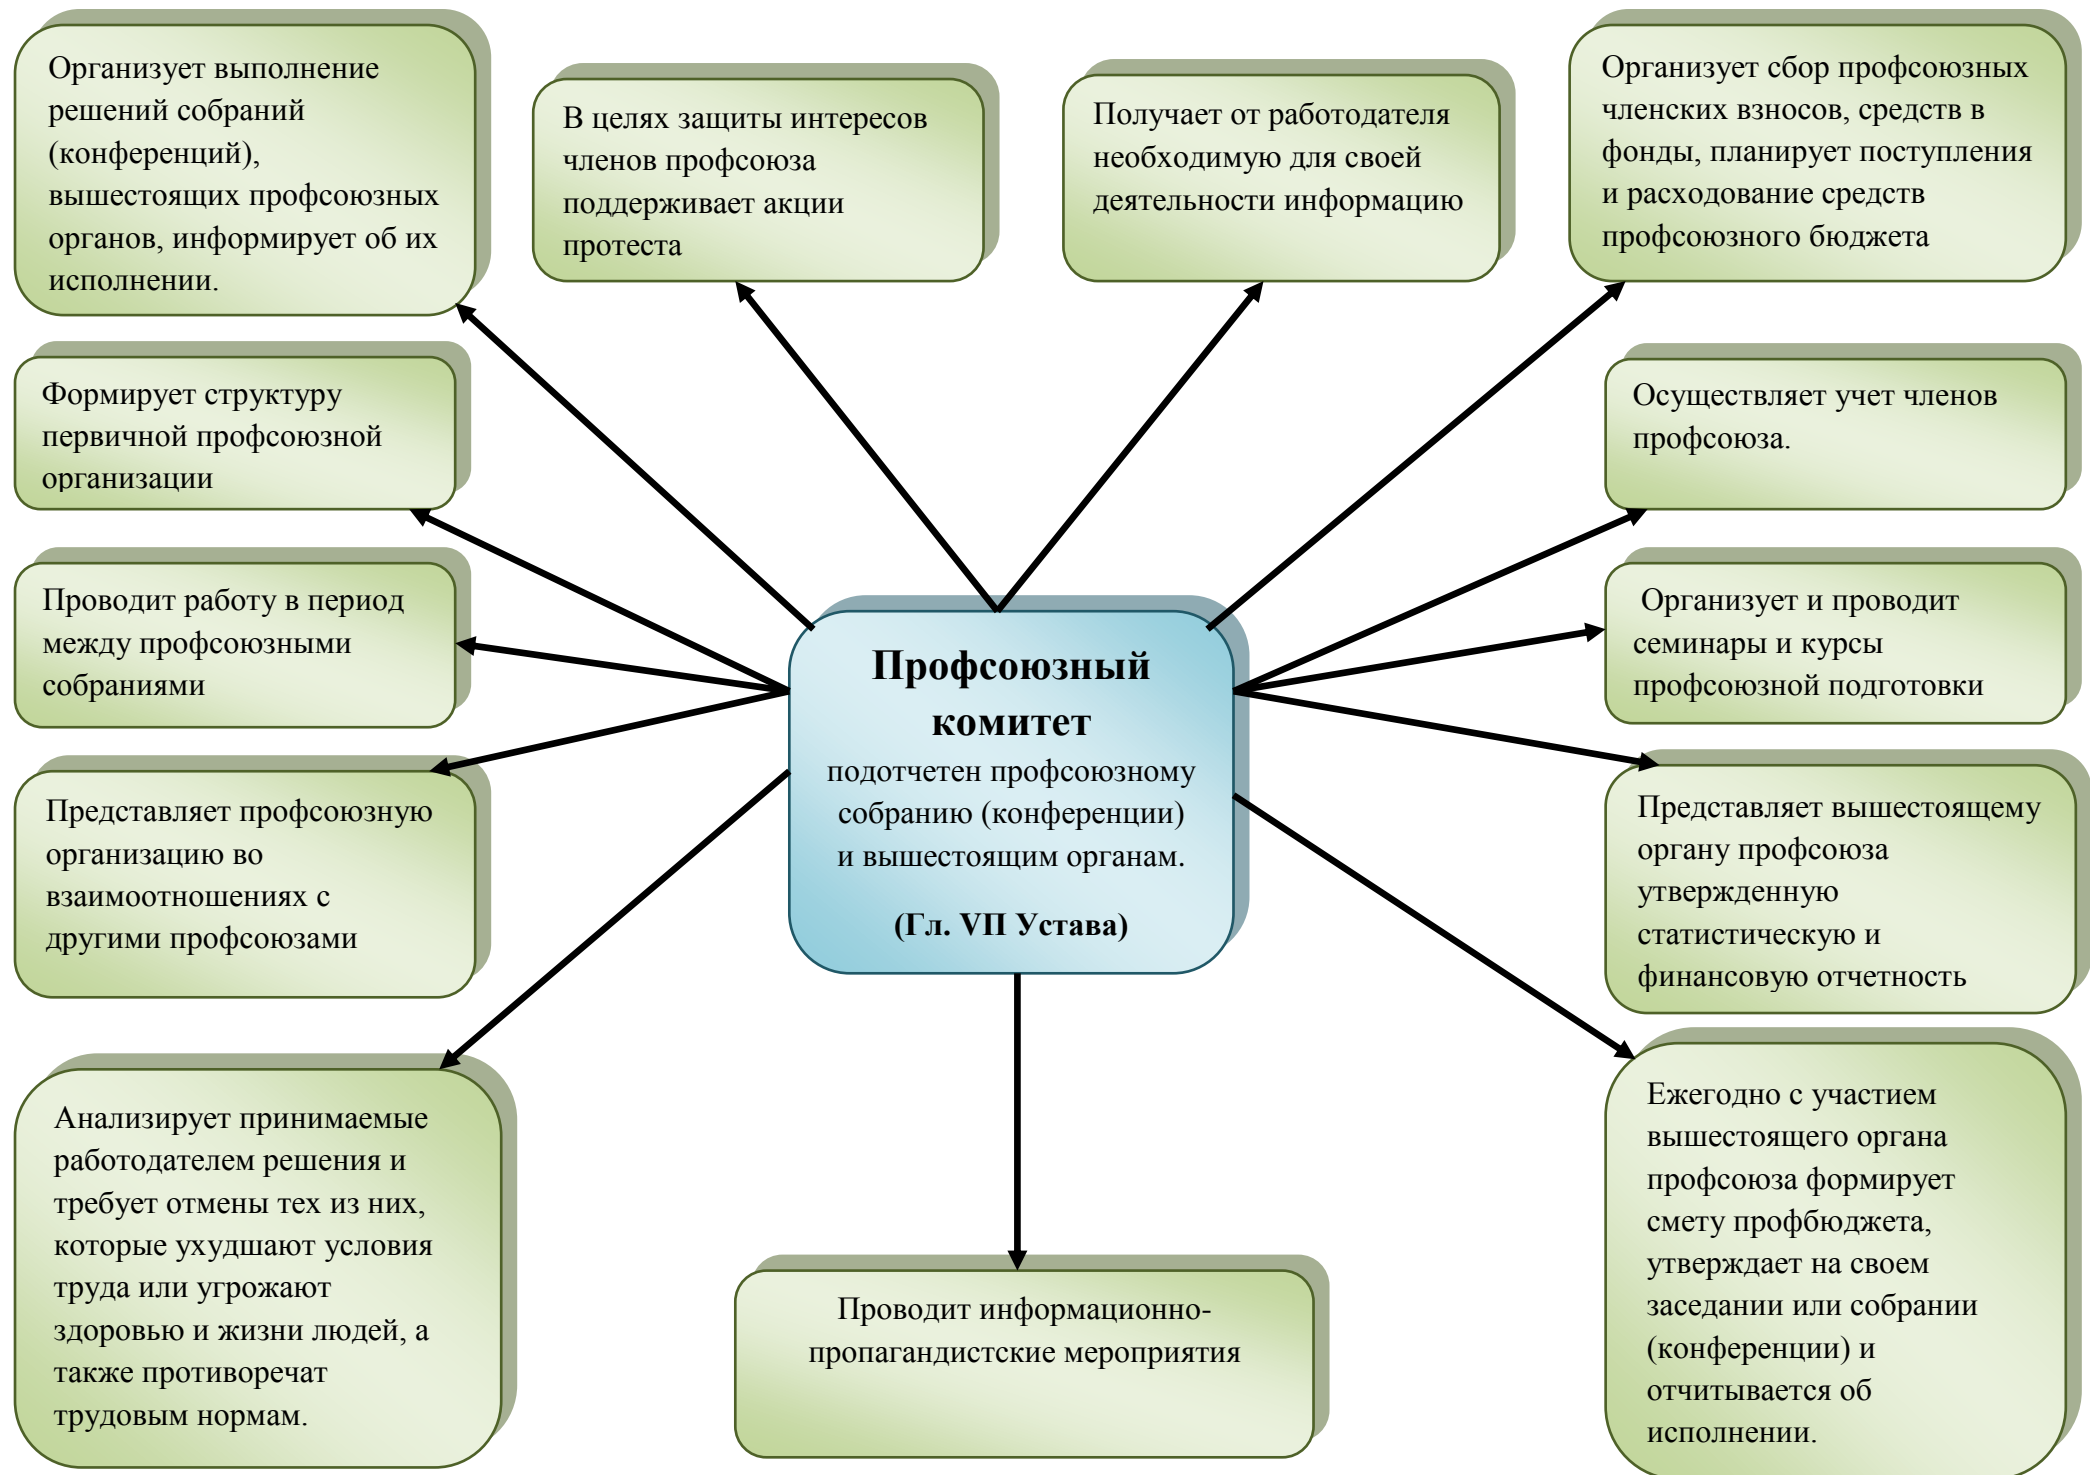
Организует выполнение решений собраний (конференций), вышестоящих профсоюзных органов, информирует об их исполнении.

В целях защиты интересов членов профсоюза поддерживает акции протеста

Получает от работодателя необходимую для своей деятельности информацию

Организует сбор профсоюзных членских взносов, средств в фонды, планирует поступления и расходование средств профсоюзного бюджета

Формирует структуру первичной профсоюзной организации

Осуществляет учет членов профсоюза.

Проводит работу в период между профсоюзными собраниями

Профсоюзный комитет
подотчетен профсоюзному собранию (конференции) и вышестоящим органам.

(Гл. VII Устава)

Организует и проводит семинары и курсы профсоюзной подготовки

Представляет профсоюзную организацию во взаимоотношениях с другими профсоюзами

Представляет вышестоящему органу профсоюза утвержденную статистическую и финансовую отчетность

Анализирует принимаемые работодателем решения и требует отмены тех из них, которые ухудшают условия труда или угрожают здоровью и жизни людей, а также противоречат трудовым нормам.

Проводит информационно-пропагандистские мероприятия

Ежегодно с участием вышестоящего органа профсоюза формирует смету профбюджета, утверждает на своем заседании или собрании (конференции) и отчитывается об исполнении.